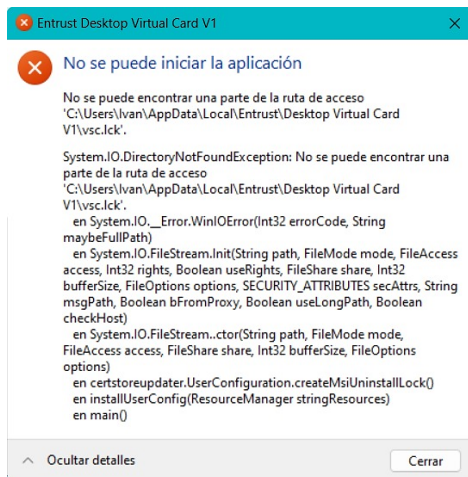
Entrust Desktop Virtual Card V1

No se puede iniciar la aplicación

No se puede encontrar una parte de la ruta de acceso 'C:\Users\Ivan\AppData\Local\Entrust\Desktop Virtual Card V1\vsc.lck'.

System.IO.DirectoryNotFoundException: No se puede encontrar una parte de la ruta de acceso 'C:\Users\Ivan\AppData\Local\Entrust\Desktop Virtual Card V1\vsc.lck'.
en System.IO.__Error.WinIOError(Int32 errorCode, String maybeFullPath)
en System.IO.FileStream.Init(String path, FileMode mode, FileAccess access, Int32 rights, Boolean useRights, FileShare share, Int32 bufferSize, FileOptions options, SECURITY_ATTRIBUTES secAttrs, String msgPath, Boolean bFromProxy, Boolean useLongPath, Boolean checkHost)
en System.IO.FileStream..ctor(String path, FileMode mode, FileAccess access, FileShare share, Int32 bufferSize, FileOptions options)
en certstoreupdater.UserConfiguration.createMsiUninstallLock()
en installUserConfig(ResourceManager stringResources)
en main()

Ocultar detalles

Cerrar